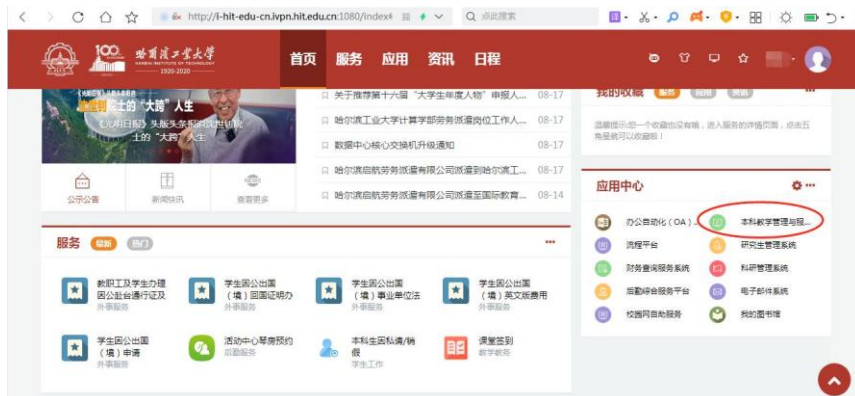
http://i-hit-edu-cn.ivpn.hit.edu.cn:1080/index#

Q 点此搜索

100 哈尔滨工业大学 HARBIN INSTITUTE OF TECHNOLOGY 1920-2020

首页 服务 应用 资讯 日程

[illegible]士的"大跨"人生

《光明日报》头版头条报道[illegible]士的"大跨"人生

公示公告 新闻快讯 查看更多

关于推荐第十六届"大学生年度人物"申报人... 08-17

哈尔滨工业大学计算学部劳务派遣岗位工作人... 08-17

数据中心核心交换机升级通知 08-17

哈尔滨启航劳务派遣有限公司派遣到哈尔滨工... 08-17

哈尔滨启航劳务派遣有限公司派遣至国际教育... 08-14

我的收藏 最新 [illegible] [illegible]

温馨提示:您一个收藏也没有哦，进入服务的详情页面，点击五角星就可以收藏啦！

应用中心

办公自动化（OA）... 本科教学管理与服...

流程平台 研究生管理系统

财务查询服务系统 科研管理系统

后勤综合服务平台 电子邮件系统

校园网自助服务 我的图书馆

服务 最新 热门

教职工及学生办理因公赴台通行证及 外事服务

学生因公出国（境）回国证明办 外事服务

学生因公出国（境）单位法 外事服务

学生因公出国（境）英文版费用 外事服务

学生因公出国（境）申请 外事服务

活动中心琴房预约 后勤服务

本科生因私请/销假 学生工作

课堂签到 教学服务